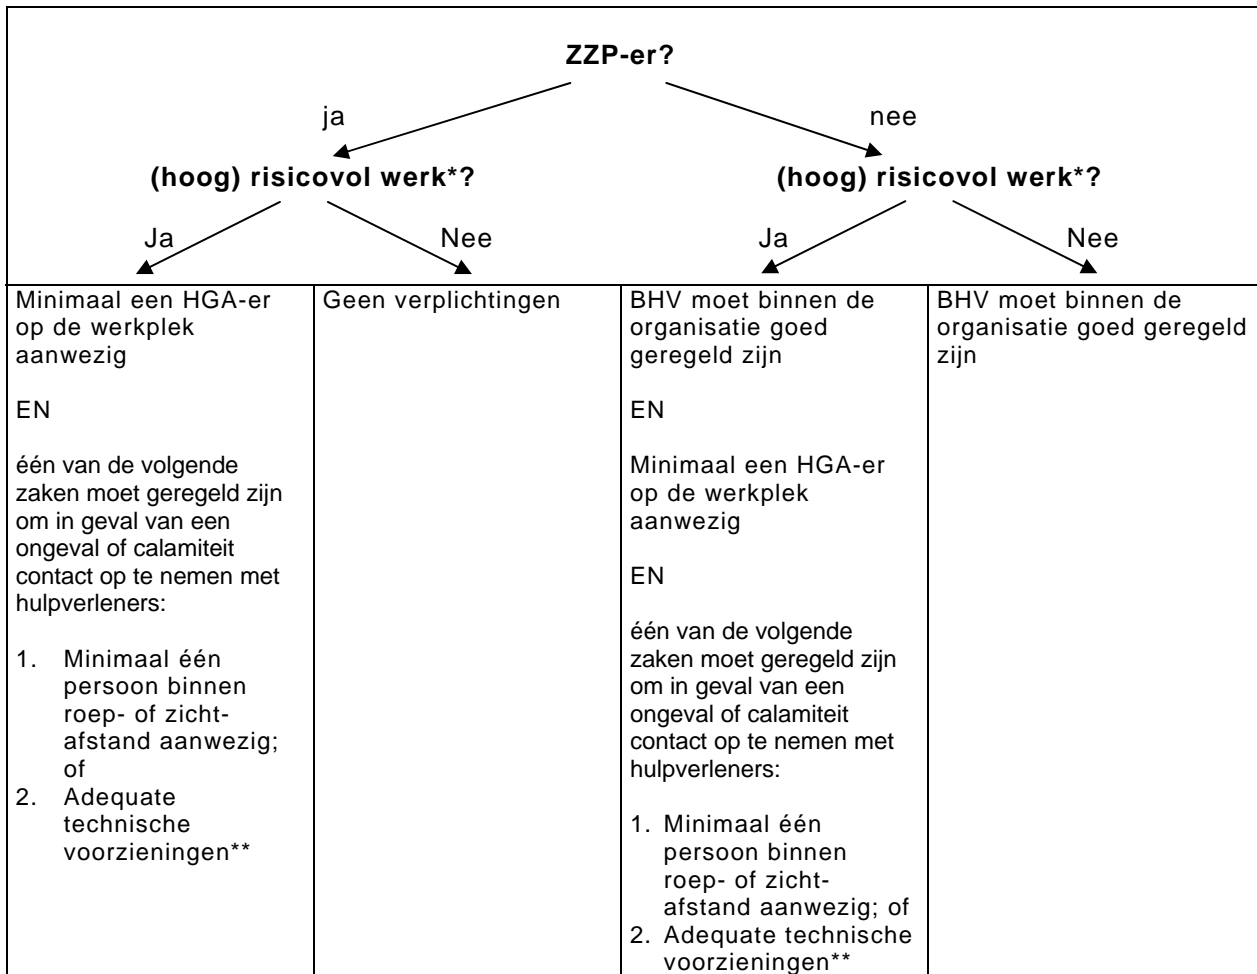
**ZZP-er?**

ja

nee

**(hoog) risicovol werk\*?**

**(hoog) risicovol werk\*?**

Ja

Nee

Ja

Nee

| | | | |
|---|---|---|---|
| Minimaal een HGA-er op de werkplek aanwezig<br><br>EN<br><br>één van de volgende zaken moet geregeld zijn om in geval van een ongeval of calamiteit contact op te nemen met hulpverleners:<br><br>1. Minimaal één persoon binnen roep- of zicht-afstand aanwezig; of<br>2. Adequate technische voorzieningen\*\* | Geen verplichtingen | BHV moet binnen de organisatie goed geregeld zijn<br><br>EN<br><br>Minimaal een HGA-er op de werkplek aanwezig<br><br>EN<br><br>één van de volgende zaken moet geregeld zijn om in geval van een ongeval of calamiteit contact op te nemen met hulpverleners:<br><br>1. Minimaal één persoon binnen roep- of zicht-afstand aanwezig; of<br>2. Adequate technische voorzieningen\*\* | BHV moet binnen de organisatie goed geregeld zijn |